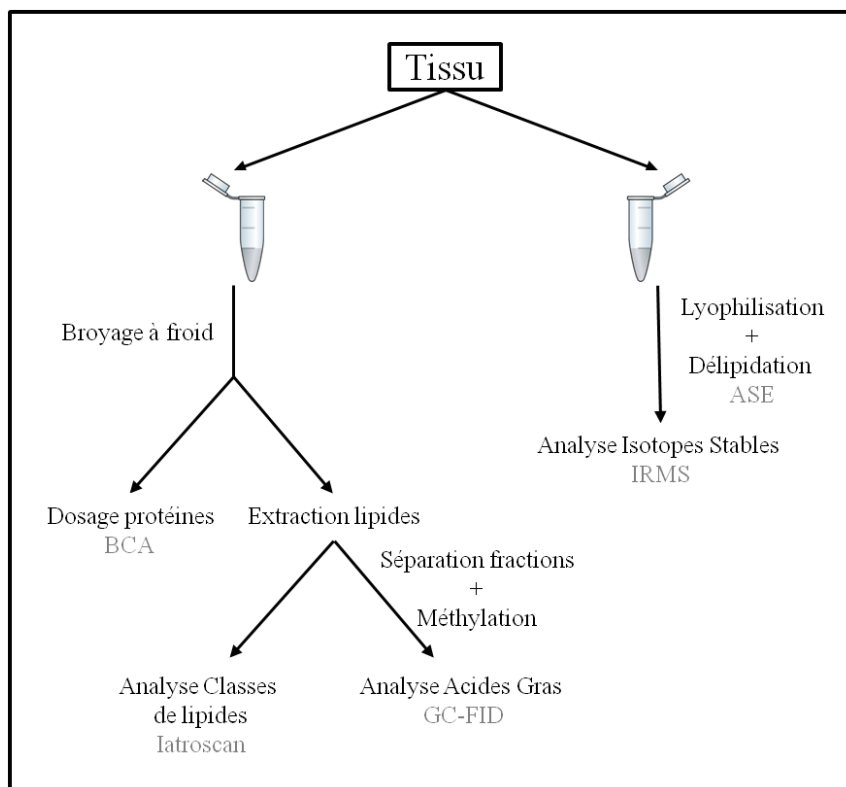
Tissu

Broyage à froid

Lyophilisation
+
Délipidation
ASE

Analyse Isotopes Stables
IRMS

Dosage protéines
BCA

Extraction lipides

Séparation fractions
+
Méthylation

Analyse Classes de lipides
Iatroscan

Analyse Acides Gras
GC-FID